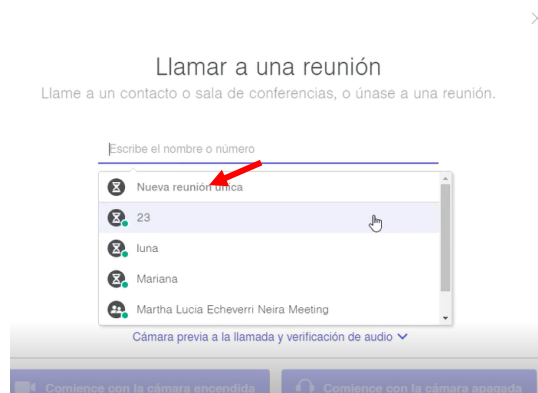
Llamar a una reunión

Llame a un contacto o sala de conferencias, o únase a una reunión.

Escribe el nombre o número

Nueva reunión única

23

luna

Mariana

Martha Lucia Echeverri Neira Meeting

Cámara previa a la llamada y verificación de audio

Comience con la cámara encendida

Comience con la cámara apagada